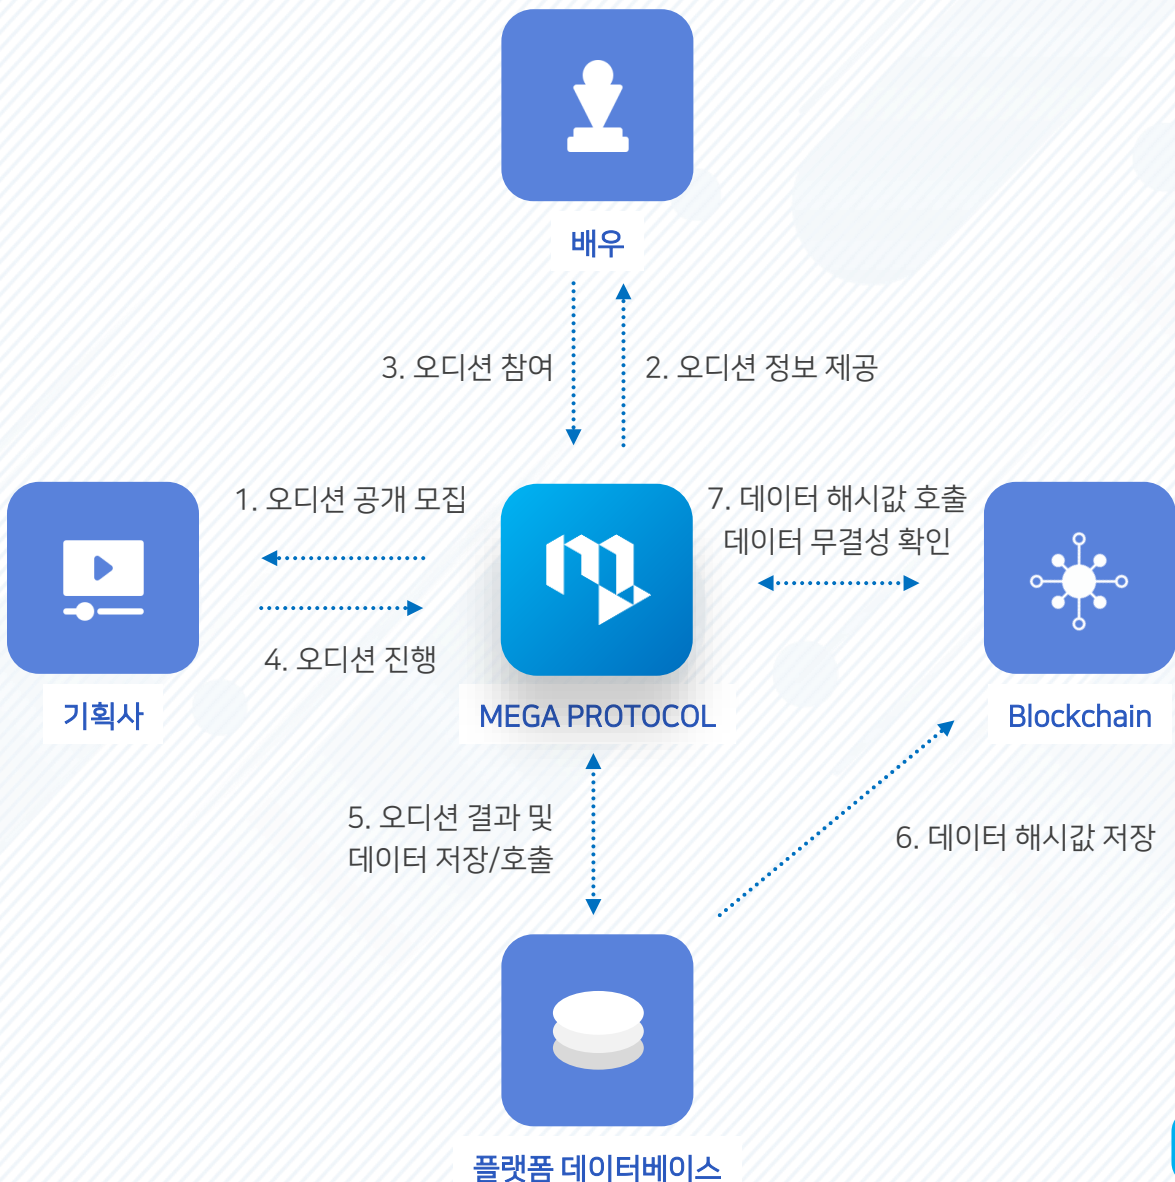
배우

3. 오디션 참여

2. 오디션 정보 제공

1. 오디션 공개 모집

7. 데이터 해시값 호출 데이터 무결성 확인

4. 오디션 진행

기획사

MEGA PROTOCOL

Blockchain

5. 오디션 결과 및 데이터 저장/호출

6. 데이터 해시값 저장

플랫폼 데이터베이스